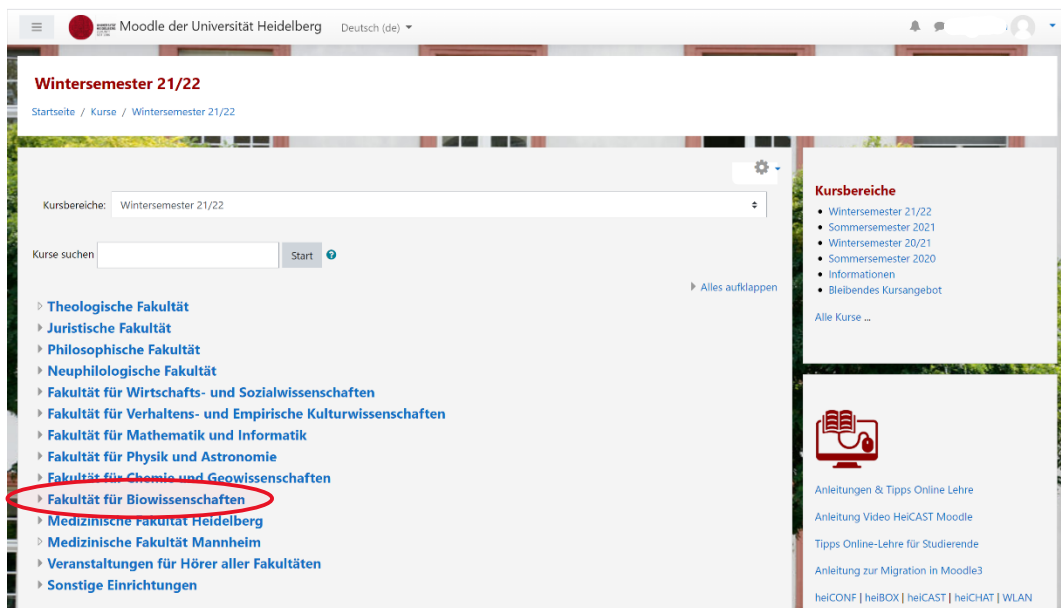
Moodle der Universität Heidelberg
Deutsch (de)

Wintersemester 21/22

Startseite / Kurse / Wintersemester 21/22

Kursbereiche: Wintersemester 21/22

Kurse suchen Start

Alles aufklappen

Theologische Fakultät
Juristische Fakultät
Philosophische Fakultät
Neuphilologische Fakultät
Fakultät für Wirtschafts- und Sozialwissenschaften
Fakultät für Verhaltens- und Empirische Kulturwissenschaften
Fakultät für Mathematik und Informatik
Fakultät für Physik und Astronomie
Fakultät für Chemie und Geowissenschaften
Fakultät für Biowissenschaften
Medizinische Fakultät Heidelberg
Medizinische Fakultät Mannheim
Veranstaltungen für Hörer aller Fakultäten
Sonstige Einrichtungen

Kursbereiche
- Wintersemester 21/22
- Sommersemester 2021
- Wintersemester 20/21
- Sommersemester 2020
- Informationen
- Bleibendes Kursangebot

Alle Kurse ...

Anleitungen & Tipps Online Lehre
Anleitung Video HeiCAST Moodle
Tipps Online-Lehre für Studierende
Anleitung zur Migration in Moodle3
heiCONF | heiBOX | heiCAST | heiCHAT | WLAN